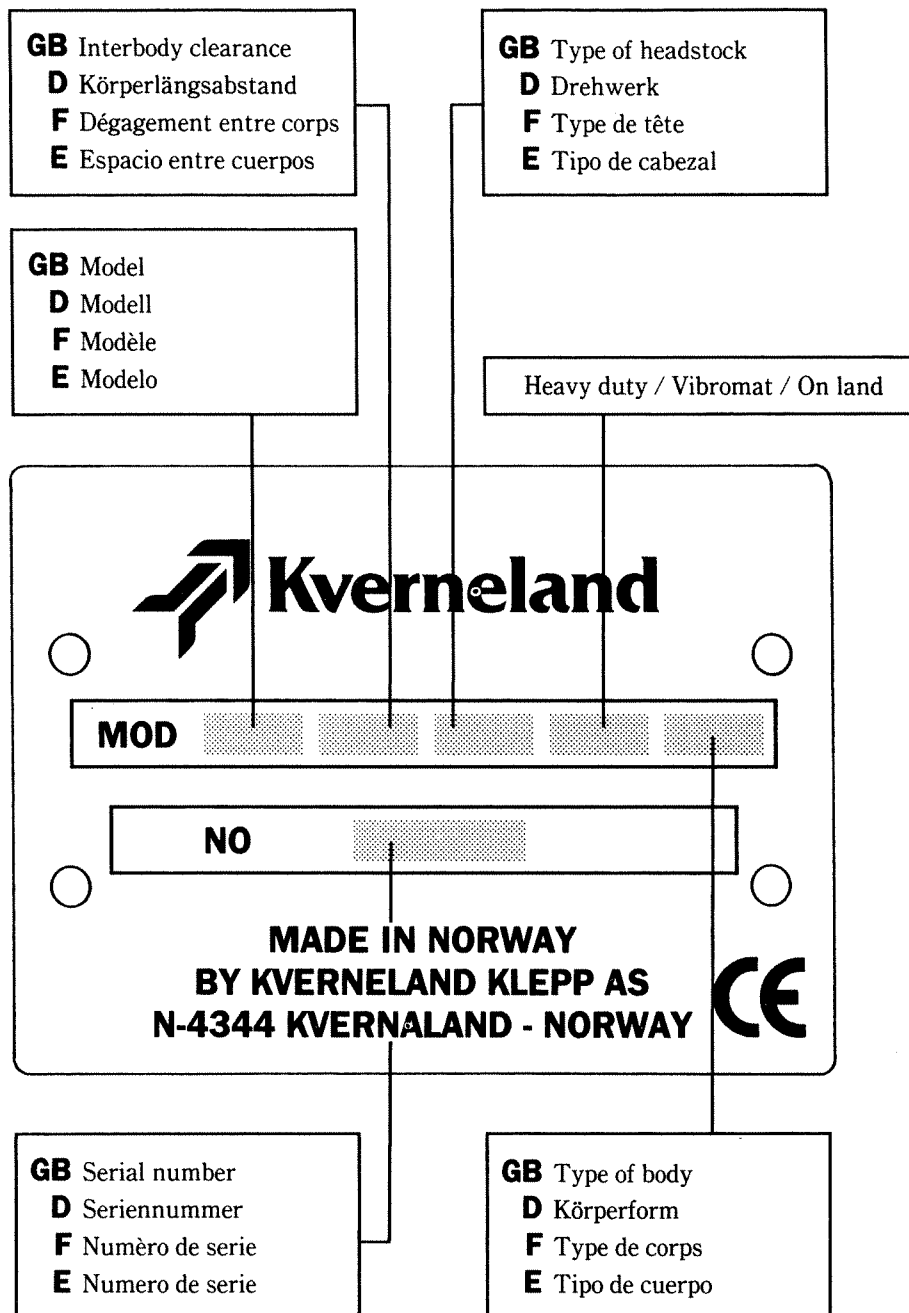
**GB** Interbody clearance
**D** Körperlängsabstand
**F** Dégagement entre corps
**E** Espacio entre cuerpos

**GB** Type of headstock
**D** Drehwerk
**F** Type de tête
**E** Tipo de cabezal

**GB** Model
**D** Modell
**F** Modèle
**E** Modelo

Heavy duty / Vibromat / On land

Kverneland

MOD

NO

MADE IN NORWAY
BY KVERNELAND KLEPP AS
N-4344 KVERNALAND - NORWAY

CE

**GB** Serial number
**D** Seriennummer
**F** Numèro de serie
**E** Numero de serie

**GB** Type of body
**D** Körperform
**F** Type de corps
**E** Tipo de cuerpo